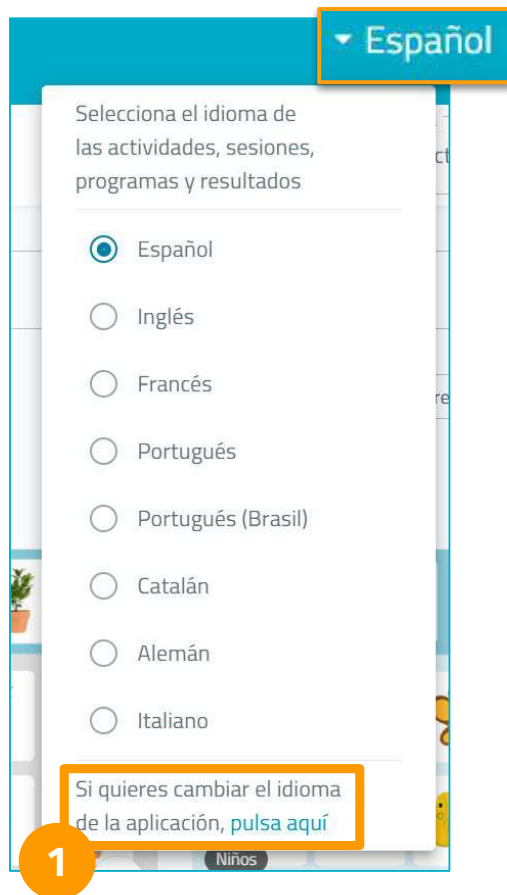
Español

Selecciona el idioma de las actividades, sesiones, programas y resultados

Español

Inglés

Francés

Portugués

Portugués (Brasil)

Catalán

Alemán

Italiano

Si quieres cambiar el idioma de la aplicación, pulsa aquí

1

Niños